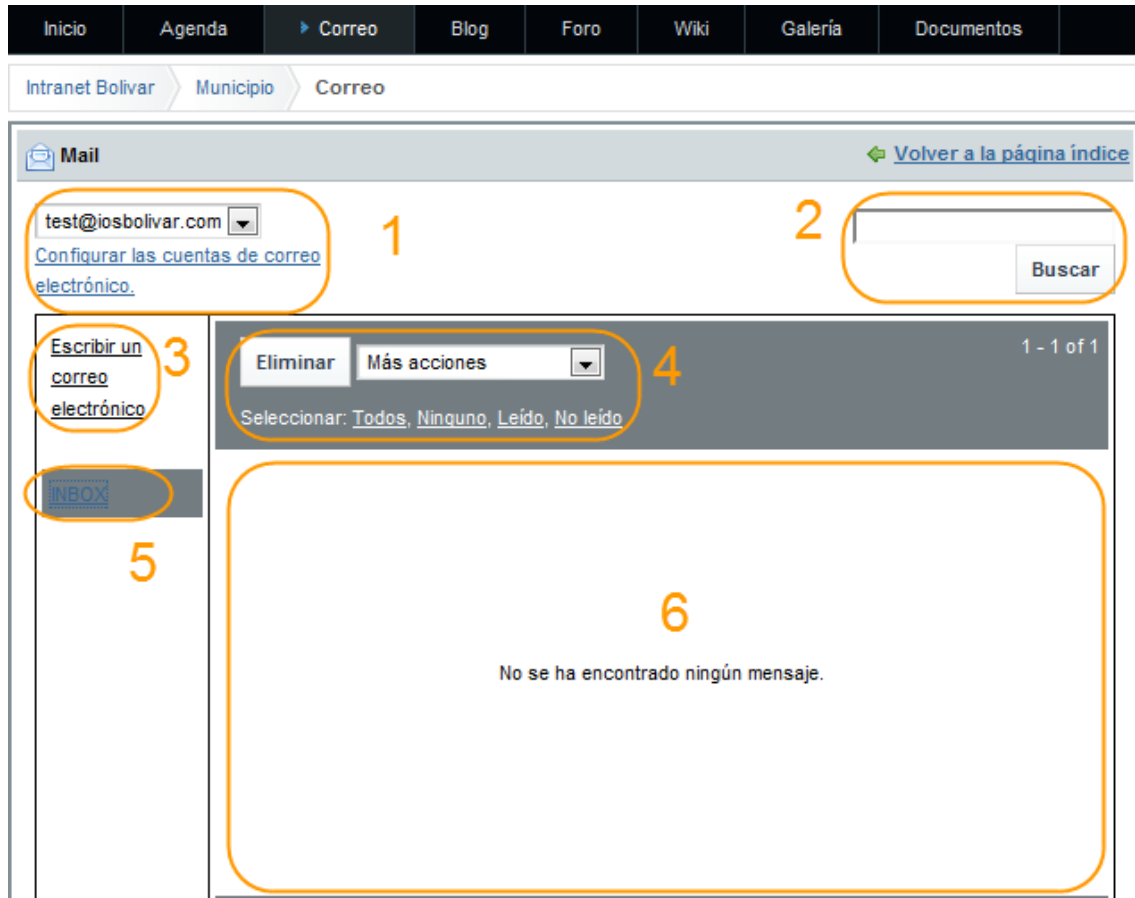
Inicio | Agenda | Correo | Blog | Foro | Wiki | Galería | Documentos

Intranet Bolivar | Municipio | Correo

Mail

Volver a la página índice

test@iosbolivar.com

Configurar las cuentas de correo electrónico.

1

2

Buscar

Escribir un correo electrónico

3

Eliminar

Más acciones

4

1 - 1 of 1

Seleccionar: Todos, Ninguno, Leído, No leído

INBOX

5

6

No se ha encontrado ningún mensaje.